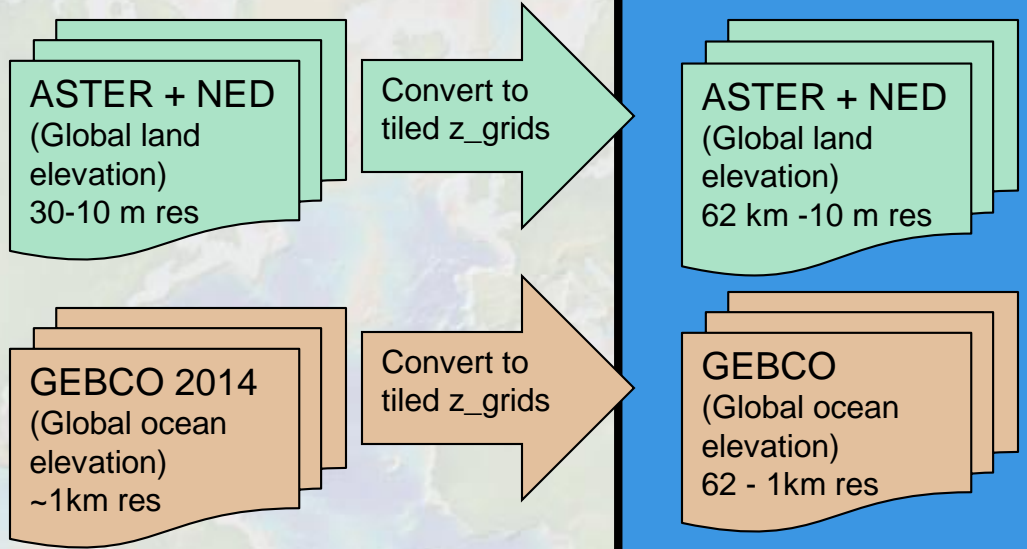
ASTER + NED
(Global land elevation)
30-10 m res

Convert to tiled z_grids

ASTER + NED
(Global land elevation)
62 km -10 m res

GEBCO 2014
(Global ocean elevation)
~1km res

Convert to tiled z_grids

GEBCO
(Global ocean elevation)
62 - 1km res